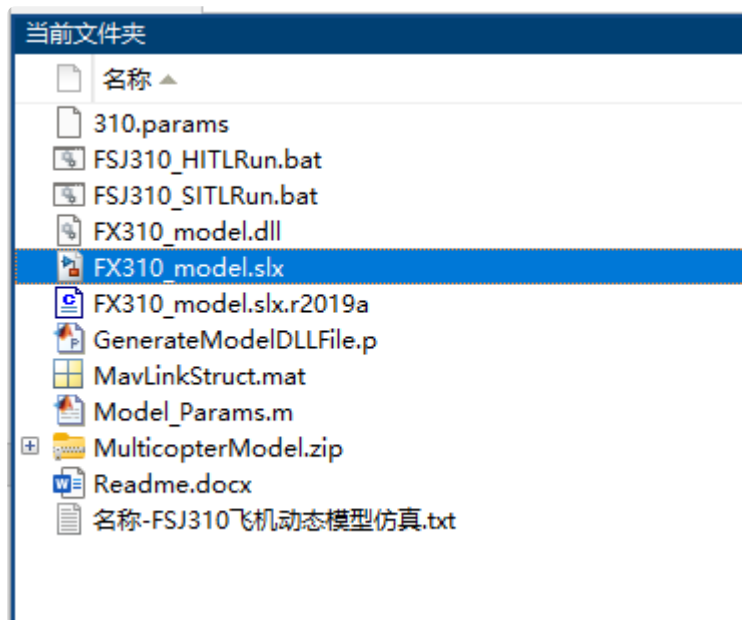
当前文件夹

名称

310.params
FSJ310_HITLRun.bat
FSJ310_SITLRun.bat
FX310_model.dll
FX310_model.slx
FX310_model.slx.r2019a
GenerateModelDLLFile.p
MavLinkStruct.mat
Model_Params.m
MulticopterModel.zip
Readme.docx
名称-FSJ310飞机动态模型仿真.txt